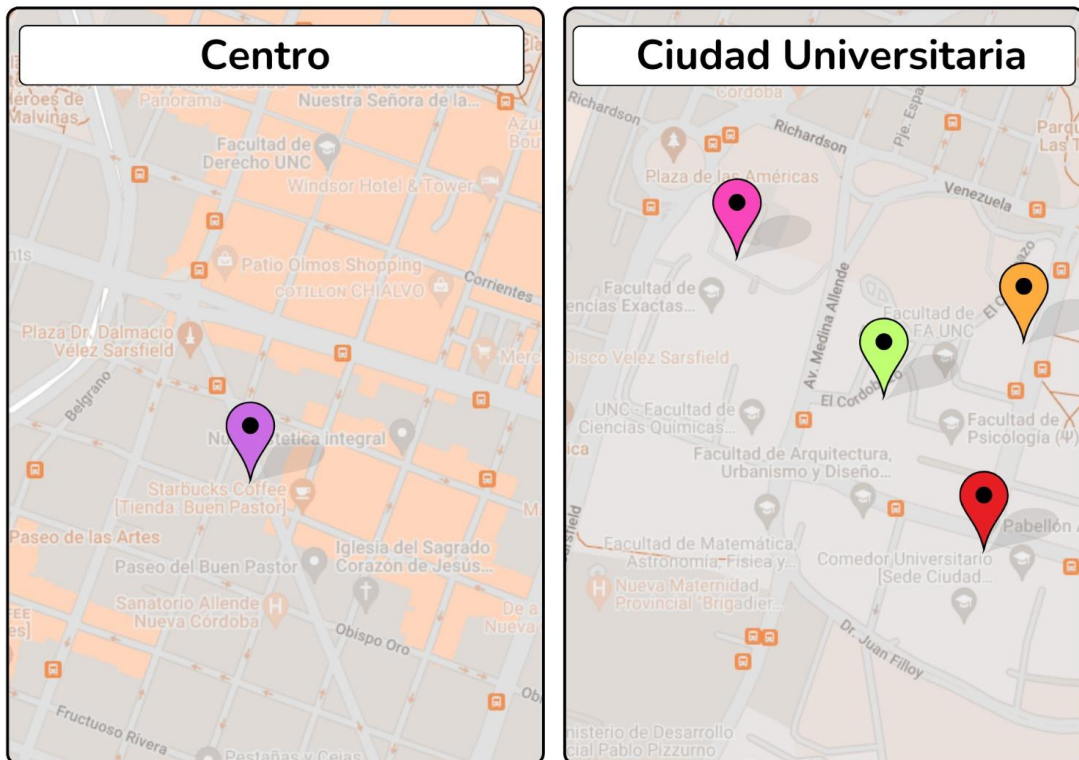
Centro

Héroes de Malvinas
Panorama
Nuestra Señora de la...
Facultad de Derecho UNC
Windsor Hotel & Tower
Patio Olmos Shopping
COTILLON CHIALVO
Corrientes
Plaza Dr. Dalmacio Vélez Sarsfield
Belgrano
Nu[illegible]ética integral
Starbucks Coffee [Tienda Buen Pastor]
Paseo de las Artes
Paseo del Buen Pastor
Iglesia del Sagrado Corazón de Jesús...
Sanatorio Allende Nueva Córdoba
Obispo Oro
Fructuoso Rivera
Pestañas y Cejas

Ciudad Universitaria

Richardson
Córdoba
Richardson
Pie. Espa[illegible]
Plaza de las Américas
Venezuela
Av. Medina Allende
Facultad de Ciencias Exactas...
Facultad de FA UNC
Disco Velez Sarsfield
El Cordobazo
UNC - Facultad de Ciencias Químicas...
Facultad de Psicología (Ψ)
Facultad de Arquitectura, Urbanismo y Diseño...
Facultad de Matemática, Astronomía, Física y...
Comedor Universitario [Sede Ciudad...
Pabellón
Nueva Maternidad Provincial "Brigadier...
Dr. Juan Filloy
Ministerio de Desarrollo Social Pablo Pizzurno